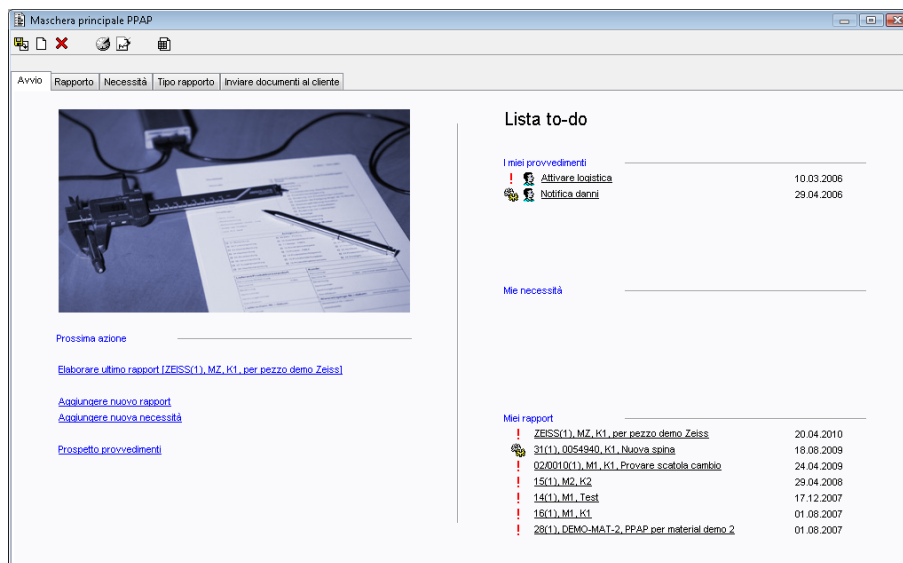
Maschera principale PPAP

Avvio | Rapporto | Necessità | Tipo rapporto | Inviare documenti al cliente

Prossima azione

Elaborare ultimo rapport [ZEISS(1), MZ, K1, per pezzo demo Zeiss]

Aggiungere nuovo rapport
Aggiungere nuova necessità

Prospetto provvedimenti

Lista to-do

I miei provvedimenti

! Attivare logistica 10.03.2006
Notifica danni 29.04.2006

Mie necessità

Miei rapport

! ZEISS(1), MZ, K1, per pezzo demo Zeiss 20.04.2010
31(1), 0054940, K1, Nuova spina 18.08.2009
! 02/0010(1), M1, K1, Provare scatola cambio 24.04.2009
! 15(1), M2, K2 29.04.2008
! 14(1), M1, Test 17.12.2007
! 16(1), M1, K1 01.08.2007
! 28(1), DEMO-MAT-2, PPAP per material demo 2 01.08.2007